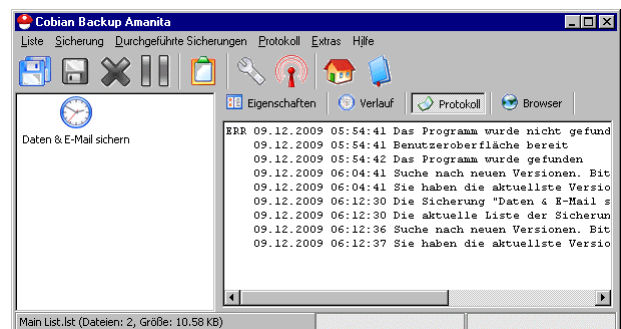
Cobian Backup Amanita

Liste Sicherung Durchgeführte Sicherungen Protokoll Extras Hilfe

Daten & E-Mail sichern

Eigenschaften Verlauf Protokoll Browser

ERR 09.12.2009 05:54:41 Das Programm wurde nicht gefund
09.12.2009 05:54:41 Benutzeroberfläche bereit
09.12.2009 05:54:42 Das Programm wurde gefunden
09.12.2009 06:04:41 Suche nach neuen Versionen. Bit
09.12.2009 06:04:41 Sie haben die aktuellste Versio
09.12.2009 06:12:30 Die Sicherung "Daten & E-Mail s
09.12.2009 06:12:30 Die aktuelle Liste der Sicherun
09.12.2009 06:12:36 Suche nach neuen Versionen. Bit
09.12.2009 06:12:37 Sie haben die aktuellste Versio

Main List.lst (Dateien: 2, Größe: 10.58 KB)